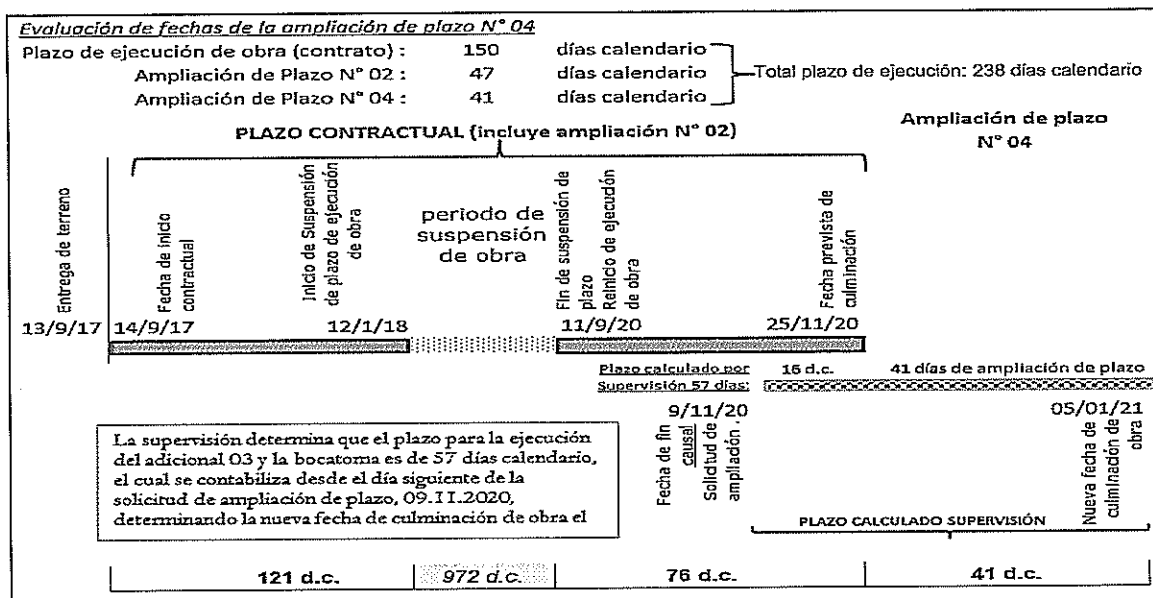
Evaluación de fechas de la ampliación de plazo N° 04

Plazo de ejecución de obra (contrato) : 150 días calendario
Ampliación de Plazo N° 02 : 47 días calendario
Ampliación de Plazo N° 04 : 41 días calendario

Total plazo de ejecución: 238 días calendario

PLAZO CONTRACTUAL (incluye ampliación N° 02)

Ampliación de plazo N° 04

Entrega de terreno

Fecha de inicio contractual

Inicio de Suspensión de plazo de ejecución de obra

periodo de suspensión de obra

Fin de suspensión de plazo Reinicio de ejecución de obra

Fecha prevista de culminación

13/9/17 14/9/17 12/1/18 11/9/20 25/11/20

Plazo calculado por Supervisión 57 días: 16 d.c. 41 días de ampliación de plazo

9/11/20

Fecha de fin causal Solicitud de ampliación .

05/01/21

Nueva fecha de culminación de obra

La supervisión determina que el plazo para la ejecución del adicional 03 y la bocatoma es de 57 días calendario, el cual se contabiliza desde el día siguiente de la solicitud de ampliación de plazo, 09.11.2020, determinando la nueva fecha de culminación de obra el

PLAZO CALCULADO SUPERVISIÓN

121 d.c. 972 d.c. 76 d.c. 41 d.c.